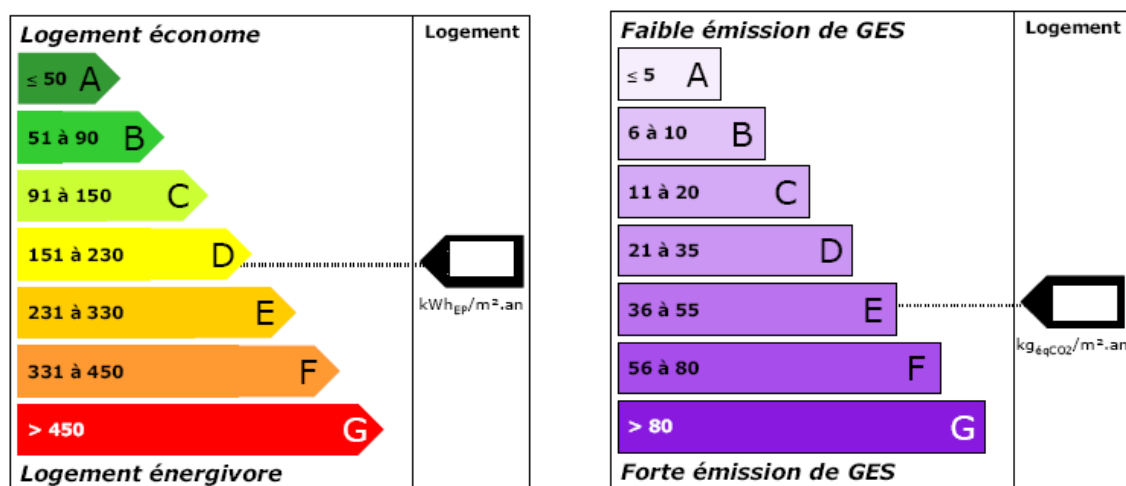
Logement économe

Logement

≤ 50 A

51 à 90 B

91 à 150 C

151 à 230 D

231 à 330 E

331 à 450 F

> 450 G

Logement énergivore

$kWh_{EP}/m^2.an$

Faible émission de GES

Logement

≤ 5 A

6 à 10 B

11 à 20 C

21 à 35 D

36 à 55 E

56 à 80 F

> 80 G

Forte émission de GES

$kg_{éqCO2}/m^2.an$